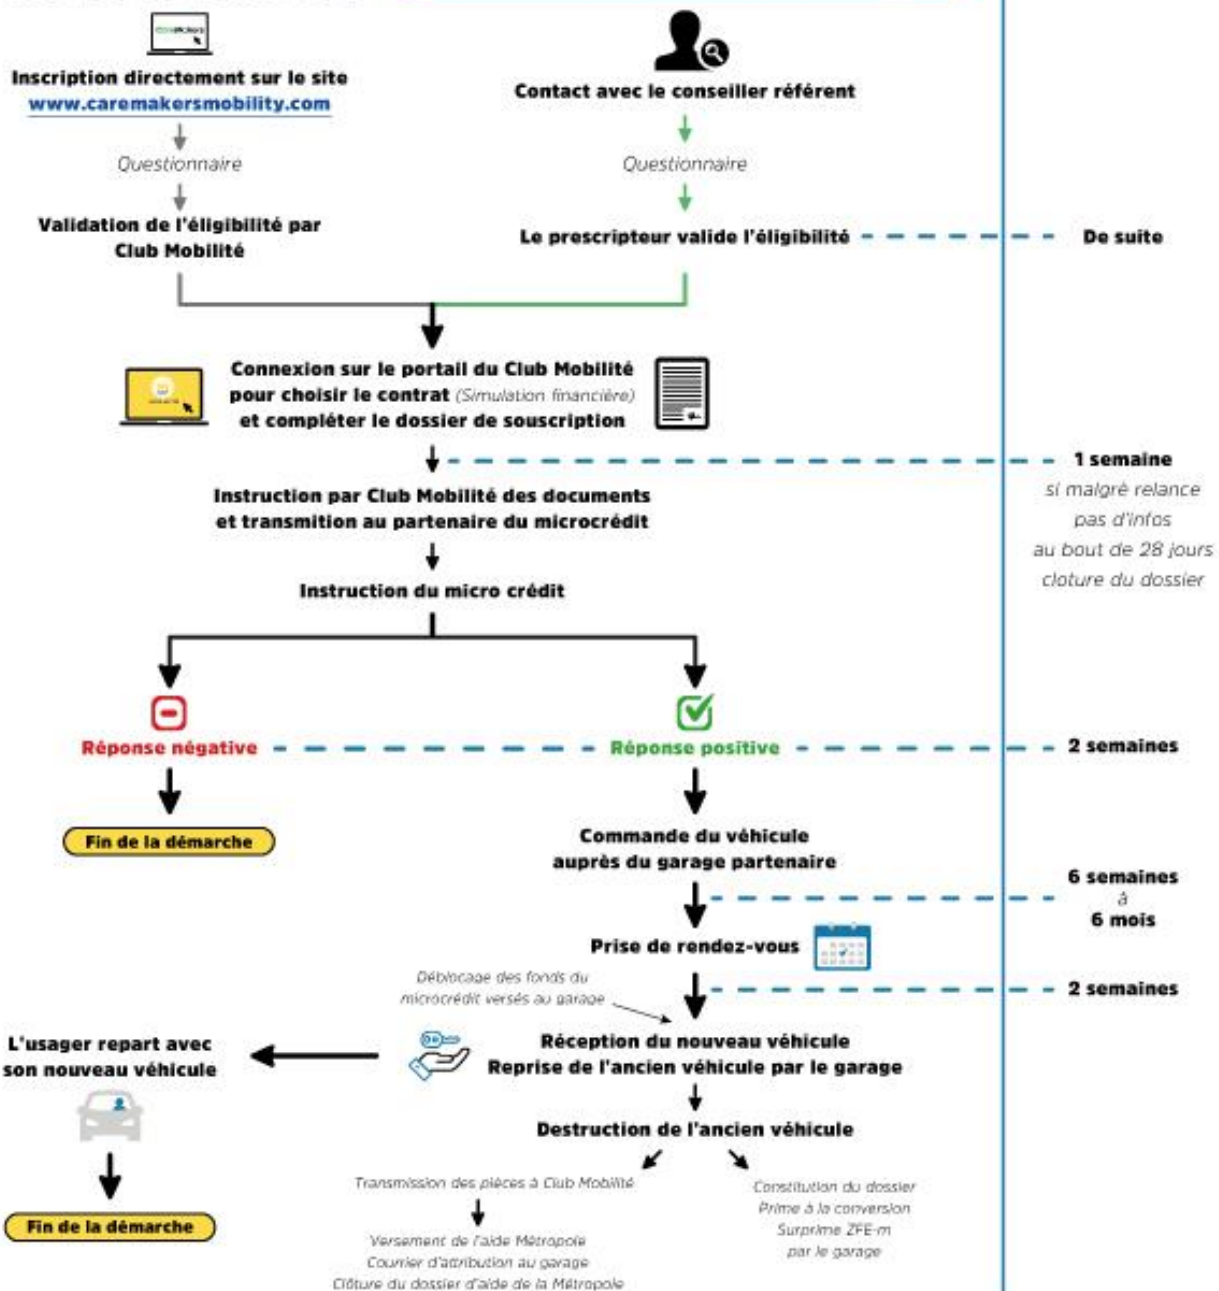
Inscription directement sur le site
www.caremakersmobility.com

Questionnaire

Validation de l'éligibilité par Club Mobilité

Contact avec le conseiller référent

Questionnaire

Le prescripteur valide l'éligibilité

De suite

Connexion sur le portail du Club Mobilité pour choisir le contrat (Simulation financière) et compléter le dossier de souscription

1 semaine
si malgré relance pas d'infos au bout de 28 jours cloture du dossier

Instruction par Club Mobilité des documents et transmition au partenaire du microcrédit

Instruction du micro crédit

Réponse négative

Réponse positive

2 semaines

Fin de la démarche

Commande du véhicule auprès du garage partenaire

6 semaines
à
6 mois

Prise de rendez-vous

Déblocage des fonds du microcrédit versés au garage

2 semaines

L'usager repart avec son nouveau véhicule

Réception du nouveau véhicule
Reprise de l'ancien véhicule par le garage

Destruction de l'ancien véhicule

Fin de la démarche

Transmission des pièces à Club Mobilité

Versement de l'aide Métropole
Courrier d'attribution au garage
Clôture du dossier d'aide de la Métropole

Constitution du dossier
Prime à la conversion
Surprime ZFE-m
par le garage